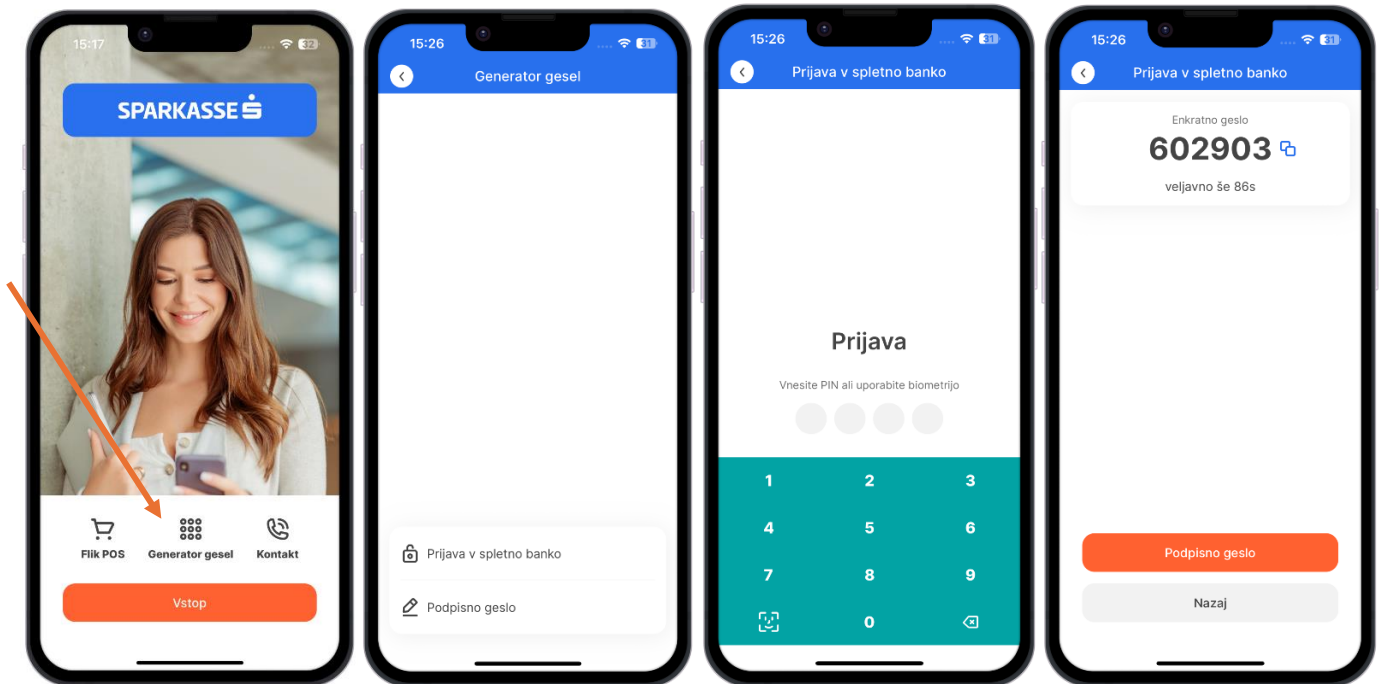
15:17
32
SPARKASSE
Flik POS
Generator gesel
Kontakt
Vstop

15:26
31
Generator gesel
Prijava v spletno banko
Podpisno geslo

15:26
31
Prijava v spletno banko
Prijava
Vnesite PIN ali uporabite biometrijo
1
2
3
4
5
6
7
8
9
0

15:26
31
Prijava v spletno banko
Enkratno geslo
602903
veljavno še 86s
Podpisno geslo
Nazaj